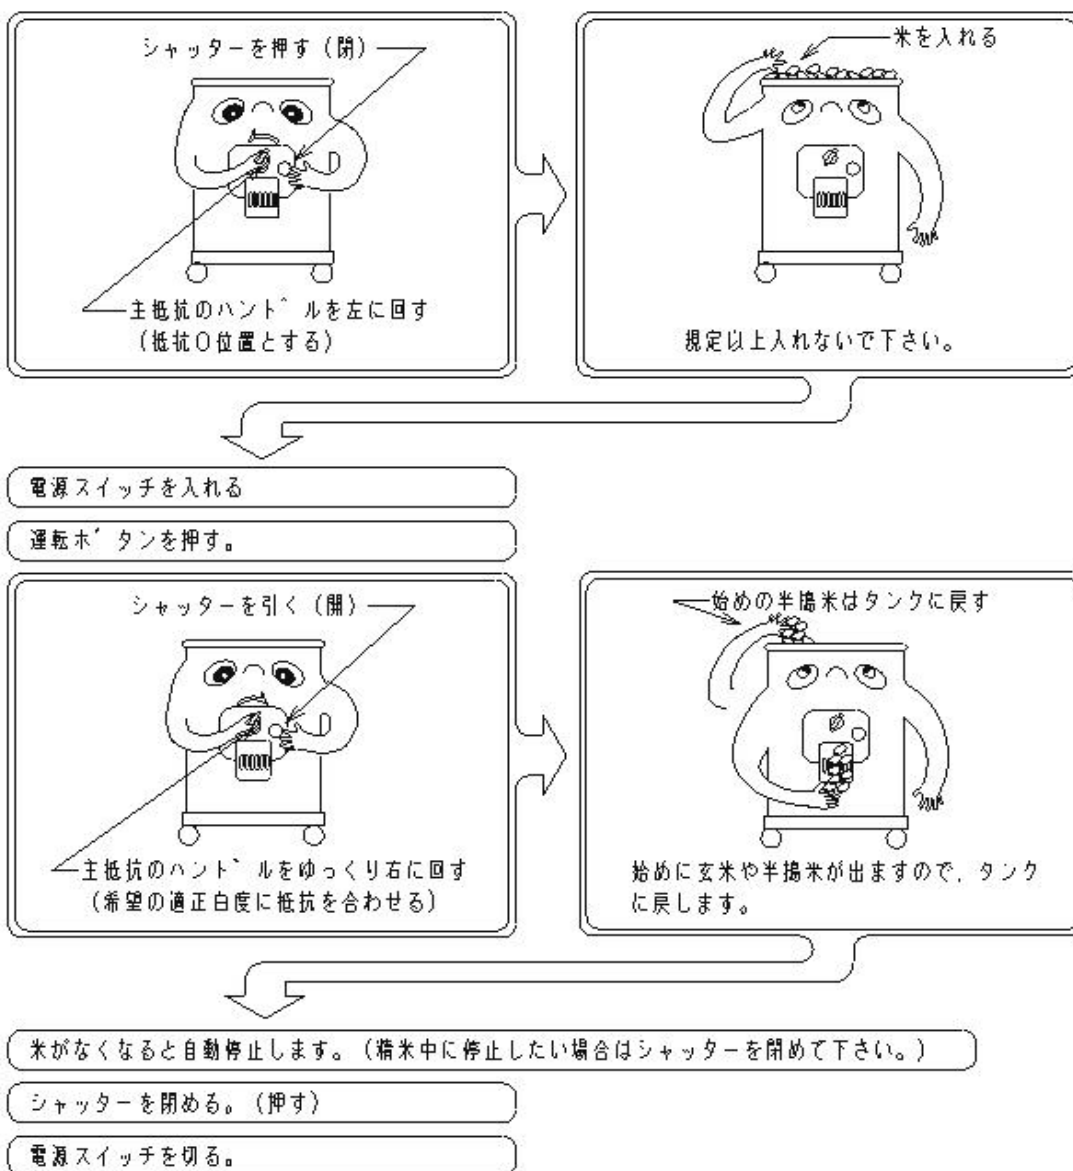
シャッターを押す（閉）

主抵抗のハント゛ルを左に回す
（抵抗０位置とする）

米を入れる

規定以上入れないで下さい。

電源スイッチを入れる

運転ホ゛タンを押す。

シャッターを引く（開）

主抵抗のハント゛ルをゆっくり右に回す
（希望の適正白度に抵抗を合わせる）

始めの半搗米はタンクに戻す

始めに玄米や半搗米が出ますので，タンクに戻します。

米がなくなると自動停止します。（精米中に停止したい場合はシャッターを閉めて下さい。）

シャッターを閉める。（押す）

電源スイッチを切る。